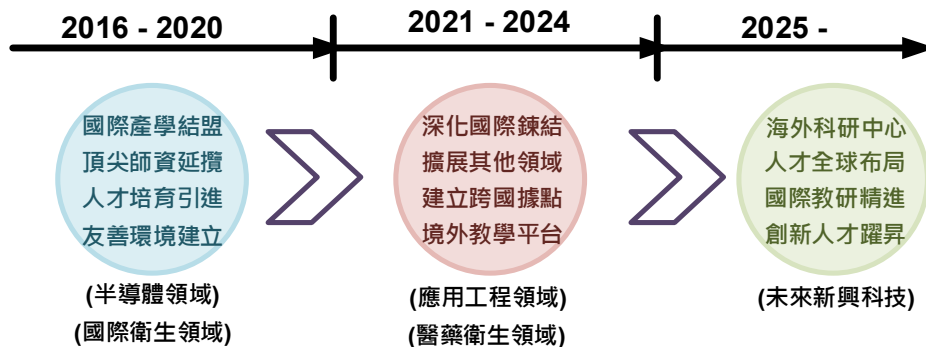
2016 - 2020

2021 - 2024

2025 -

國際產學結盟
頂尖師資延攬
人才培育引進
友善環境建立

(半導體領域)
(國際衛生領域)

深化國際鍊結
擴展其他領域
建立跨國據點
境外教學平台

(應用工程領域)
(醫藥衛生領域)

海外科研中心
人才全球布局
國際教研精進
創新人才躍昇

(未來新興科技)